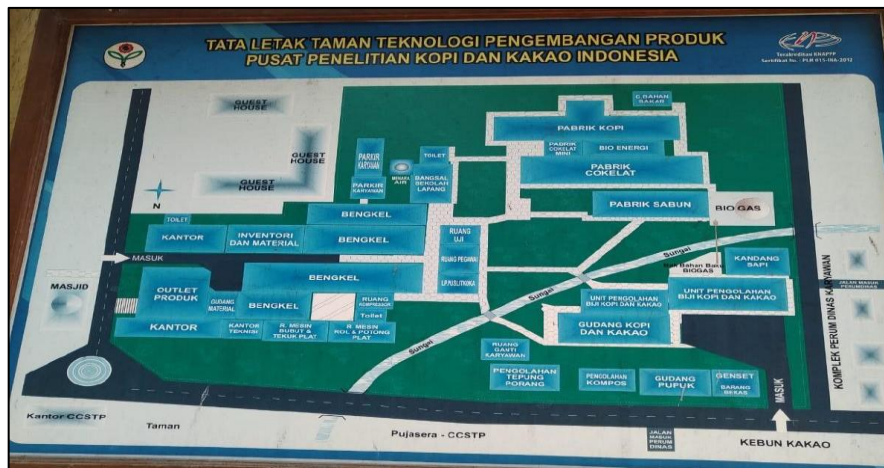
TATA LETAK TAMAN TEKNOLOGI PENGEMBANGAN PRODUK
PUSAT PENELITIAN KOPI DAN KAKAO INDONESIA

Terakreditasi KNAPPP
Sertifikat No.: PLN 015-INA-2012

GUEST HOUSE
GUEST HOUSE
GUEST HOUSE
PARKIR KARYAWAN
PARKIR KARYAWAN
MENARA AIR
TOILET
BANGSAL SEKOLAH LAPANG
C. BAHAN BAKAR
PABRIK KOPI
PABRIK COKELAT MINI
BIO ENERGI
PABRIK COKELAT
PABRIK SABUN
BIO GAS
N
TOILET
BENGKEL
KANTOR
INVENTORI DAN MATERIAL
BENGKEL
RUANG UJI
RUANG PEGAWAI
LP. KULTIVATOR
Sungai
Bahan Baku BIOGAS
KANDANG SAPI
MASUK
BENGKEL
Sungai
MASJID
OUTLET PRODUK
GUDANG MATERIAL
BENGKEL
RUANG KOMPRESOR
Toilet
UNIT PENGOLAHAN BIJI KOPI DAN KAKAO
UNIT PENGOLAHAN BIJI KOPI DAN KAKAO
JALAN MASUK PERUMAHAN
KANTOR
KANTOR TEKNISI
R. MESIN BUBUT & TEKUK PLAT
R. MESIN ROL & POTONG PLAT
Sungai
GUDANG KOPI DAN KAKAO
RUANG GANTI KARYAWAN
KOMPLEK PERUM DINAS KARYAWAN
PENGOLAHAN TEPUNG PORANG
PENGOLAHAN KOMPOS
GUDANG PUPUK
GENSET
BARANG BEKAS
MASUK
Kantor CCSTP
Taman
Pujasera - CCSTP
JALAN MASUK PERUM DINAS
KEBUN KAKAO